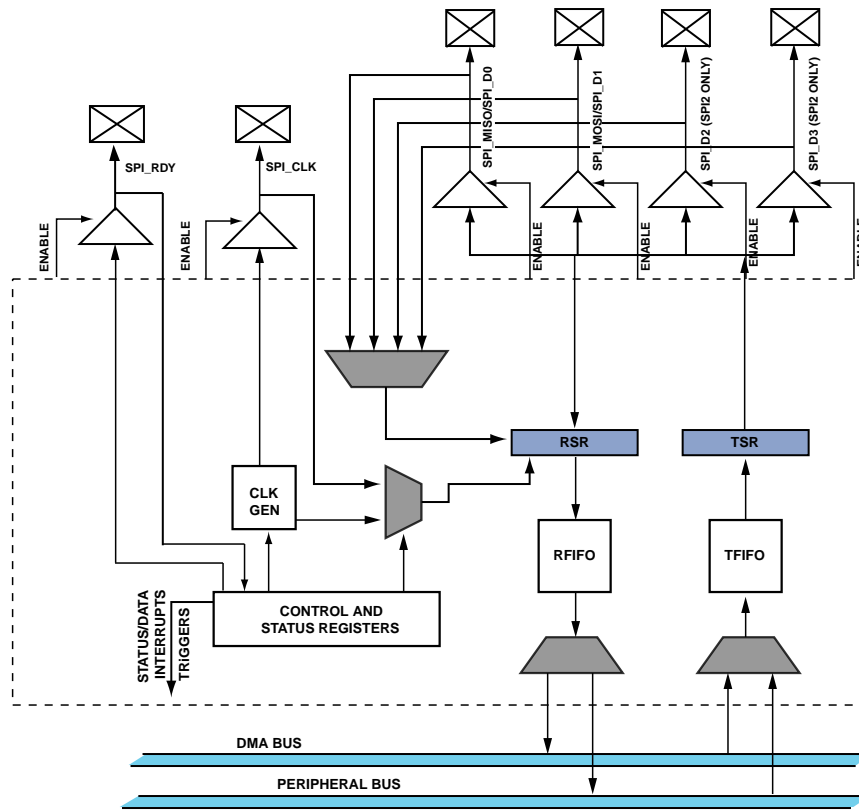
SPI_MISO/SPI_D0
SPI_MOSI/SPI_D1
SPI_D2 (SPI2 ONLY)
SPI_D3 (SPI2 ONLY)
SPI_RDY
SPI_CLK
ENABLE
ENABLE
ENABLE
ENABLE
ENABLE
ENABLE
RSR
TSR
CLK GEN
RFIFO
TFIFO
STATUS/DATA INTERRUPTS TRIGGERS
CONTROL AND STATUS REGISTERS
DMA BUS
PERIPHERAL BUS